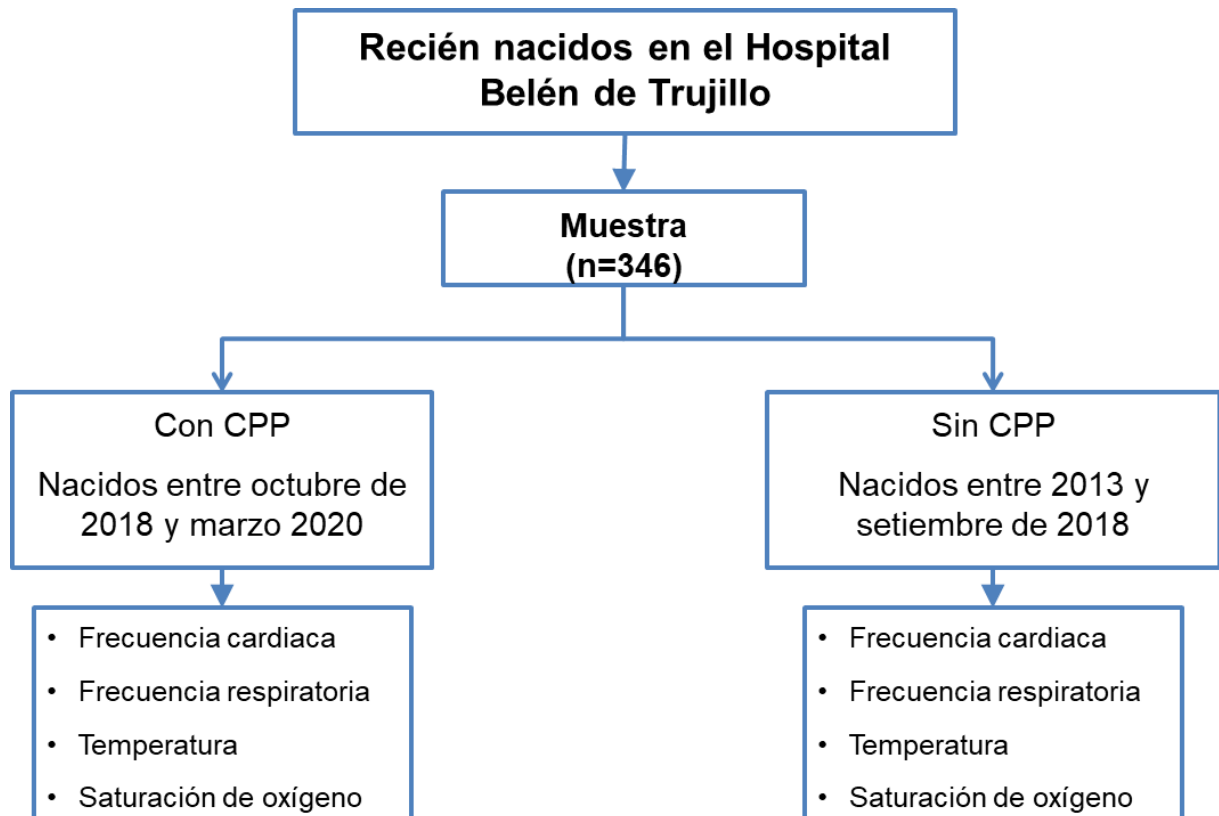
Recién nacidos en el Hospital Belén de Trujillo

Muestra
(n=346)

Con CPP

Nacidos entre octubre de 2018 y marzo 2020

- Frecuencia cardiaca
- Frecuencia respiratoria
- Temperatura
- Saturación de oxígeno

Sin CPP

Nacidos entre 2013 y setiembre de 2018

- Frecuencia cardiaca
- Frecuencia respiratoria
- Temperatura
- Saturación de oxígeno